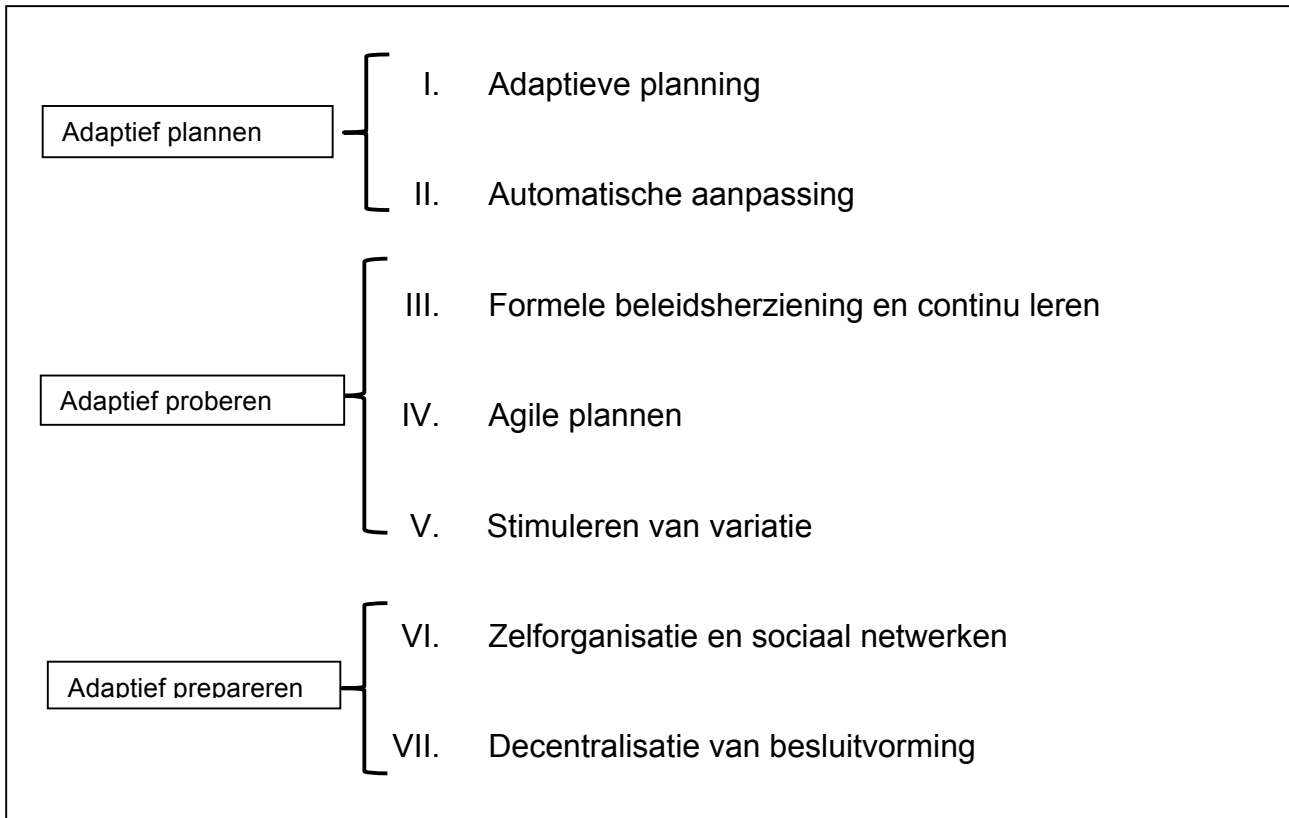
Adaptief plannen

I. Adaptieve planning

II. Automatische aanpassing

Adaptief proberen

III. Formele beleidsherziening en continu leren

IV. Agile plannen

V. Stimuleren van variatie

Adaptief prepareren

VI. Zelforganisatie en sociaal netwerken

VII. Decentralisatie van besluitvorming